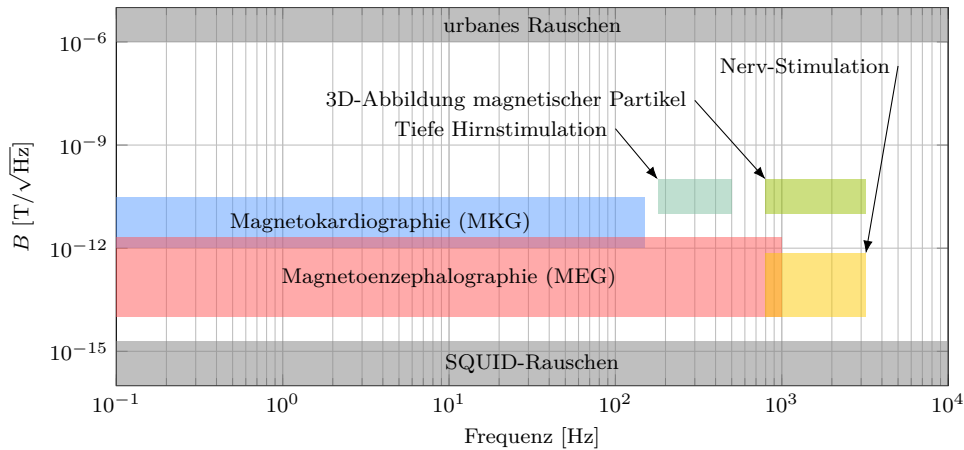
urbanes Rauschen

Nerv-Stimulation

3D-Abbildung magnetischer Partikel

Tiefe Hirnstimulation

Magnetokardiographie (MKG)

Magnetoenzephalographie (MEG)

SQUID-Rauschen

$10^{-6}$

$10^{-9}$

$10^{-12}$

$10^{-15}$

$B$ [T/$\sqrt{\text{Hz}}$]

$10^{-1}$ $10^{0}$ $10^{1}$ $10^{2}$ $10^{3}$ $10^{4}$

Frequenz [Hz]